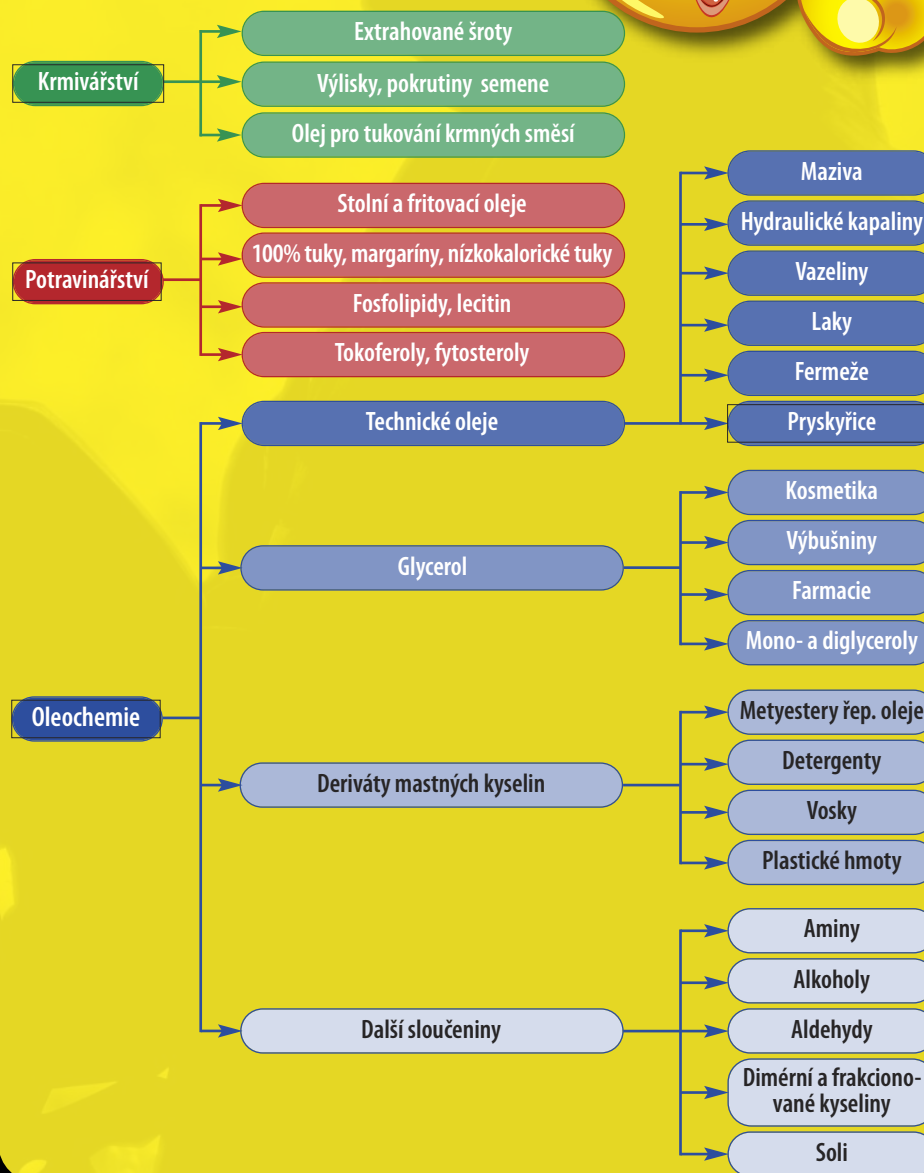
Krmivářství

Extrahované šroty

Výlisky, pokrutiny semene

Olej pro tukování krmných směsí

Potravinářství

Stolní a fritovací oleje

100% tuky, margaríny, nízkokalorické tuky

Fosfolipidy, lecitin

Tokoferoly, fytosteroly

Oleochemie

Technické oleje

Maziva

Hydraulické kapaliny

Vazeliny

Laky

Fermeže

Pryskyřice

Glycerol

Kosmetika

Výbušniny

Farmacie

Mono- a diglyceroly

Deriváty mastných kyselin

Metyestery řep. oleje

Detergenty

Vosky

Plastické hmoty

Další sloučeniny

Aminy

Alkoholy

Aldehydy

Dimérní a frakcionované kyseliny

Soli